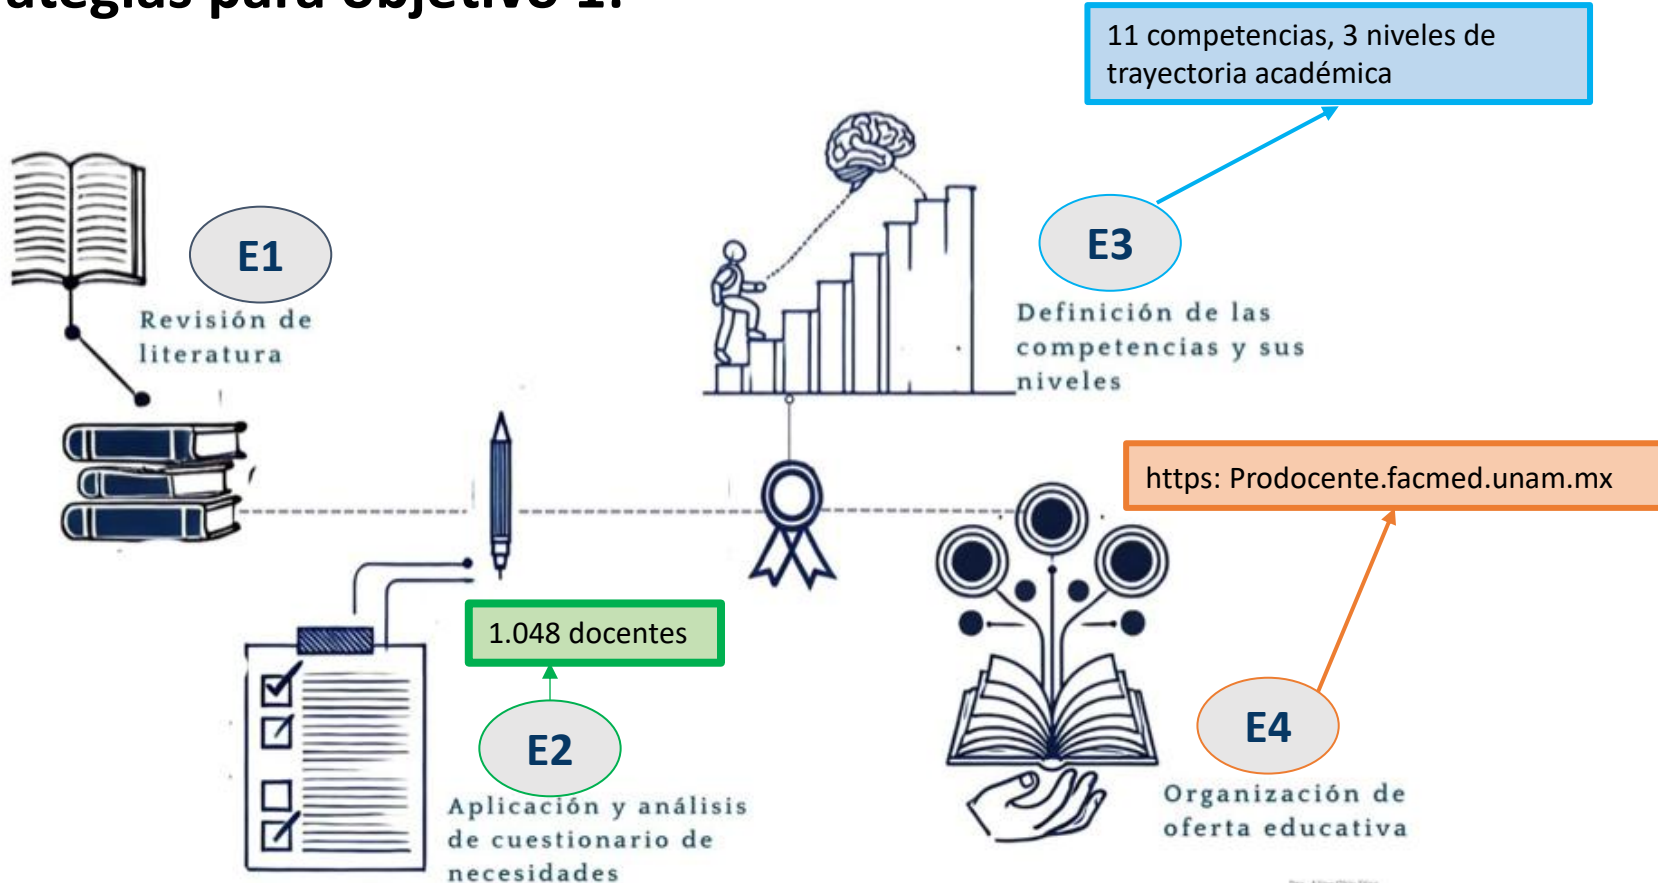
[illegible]ategias para objetivo 1:

11 competencias, 3 niveles de trayectoria académica

E1

Revisión de literatura

E3

Definición de las competencias y sus niveles

https: Prodocente.facmed.unam.mx

1.048 docentes

E2

Aplicación y análisis de cuestionario de necesidades

E4

Organización de oferta educativa